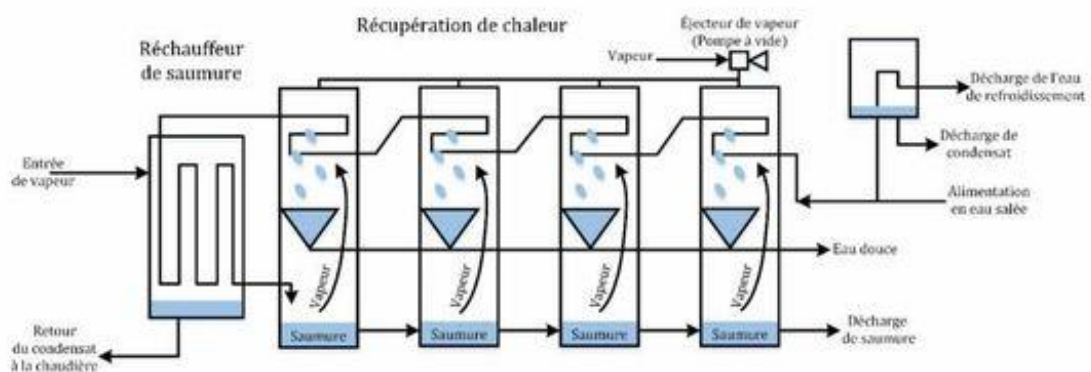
Récupération de chaleur

Réchauffeur de saumure

Éjecteur de vapeur (Pompe à vide)

Vapeur

Décharge de l'eau de refroidissement

Décharge de condensat

Entrée de vapeur

Alimentation en eau salée

Eau douce

Vapeur

Vapeur

Vapeur

Vapeur

Retour du condensat à la chaudière

Saumure

Saumure

Saumure

Saumure

Décharge de saumure